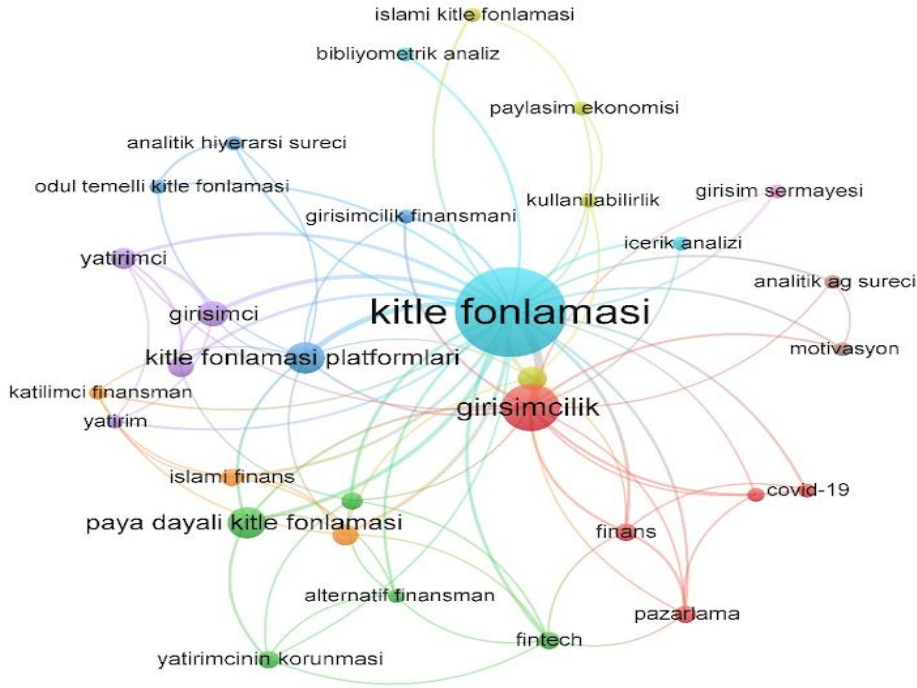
islami kitle fonlamasi
bibliyometrik analiz
paylasim ekonomisi
analitik hiyerarsi sureci
odul temelli kitle fonlamasi
kullanilabilirlik
girisim sermayesi
girisimcilik finansmani
icerik analizi
yatirimci
analitik ag sureci
kitle fonlamasi
girisimci
motivasyon
kitle fonlamasi platformlari
katilimci finansman
girisimcilik
yatirim
islami finans
covid-19
paya dayali kitle fonlamasi
finans
alternatif finansman
pazarlama
fintech
yatirimcinin korunmasi